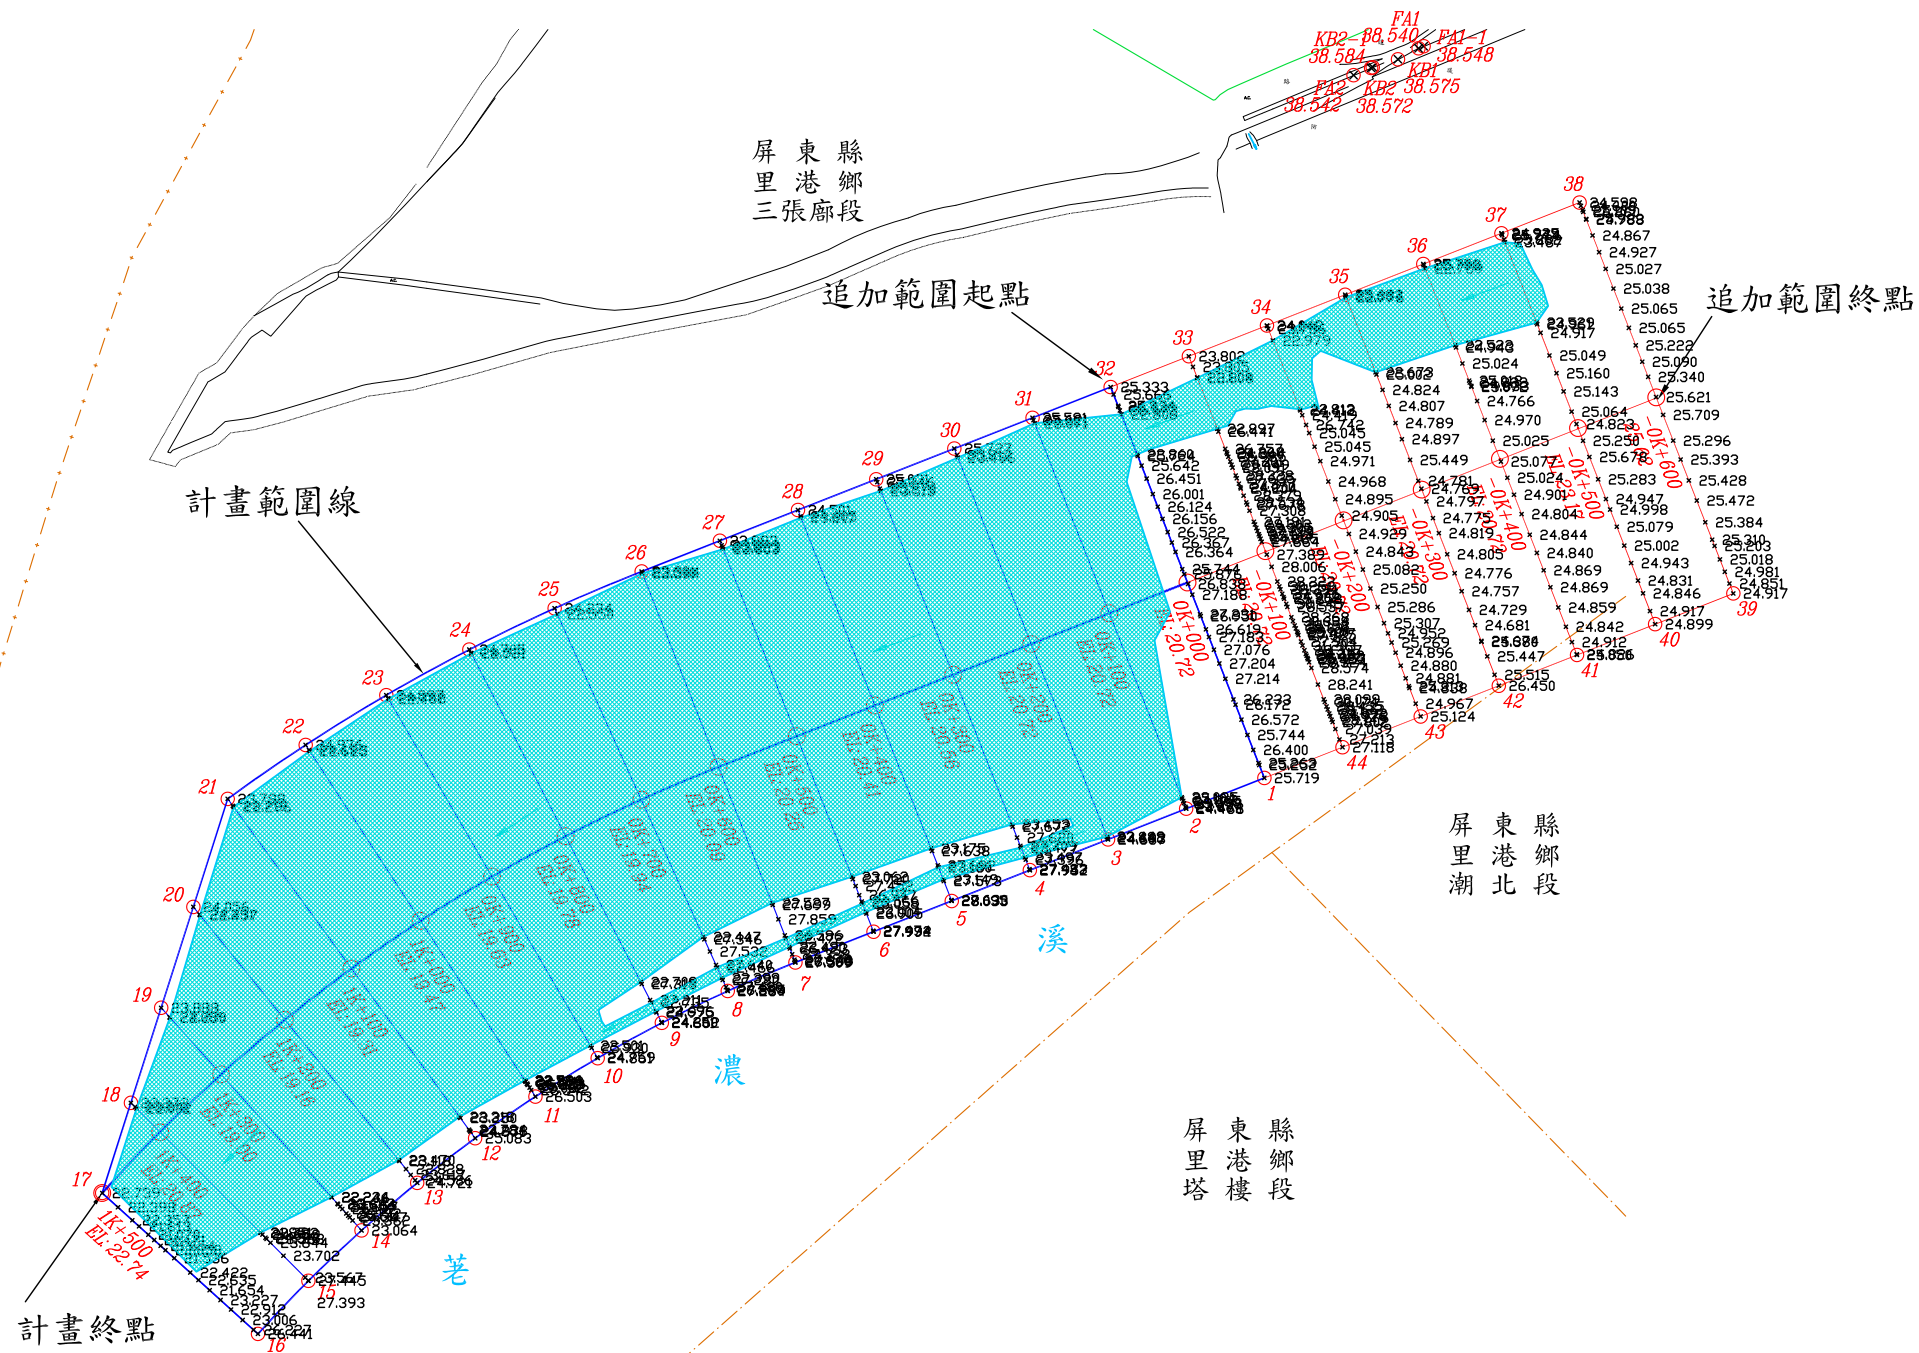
FA1
KB2 38.540
38.584
FA1-1
38.548
KB1
FA2 38.575
38.542
KB2
38.572

屏 東 縣
里 港 鄉
三張廍段

追加範圍起點

追加範圍終點

計畫範圍線

屏 東 縣
里 港 鄉
潮 北 段

屏 東 縣
里 港 鄉
塔 樓 段

溪
濃
荖

計畫終點

1K+500
EL: 22.74

0K+000
EL: 20.72

0K+100
EL: 20.72

0K+200
EL: 20.72

0K+300
EL: 20.66

0K+400
EL: 20.41

0K+500
EL: 20.25

0K+600
EL: 20.09

0K+700
EL: 19.94

0K+800
EL: 19.78

0K+900
EL: 19.63

1K+000
EL: 19.47

1K+100
EL: 19.31

1K+200
EL: 19.16

1K+300
EL: 19.00

1K+400
EL: 20.82

-0K+100
-0K+200
-0K+300
-0K+400
-0K+500
-0K+600

1 2 3 4 5 6 7 8 9 10 11 12 13 14 15 16 17 18 19 20 21 22 23 24 25 26 27 28 29 30 31 32 33 34 35 36 37 38 39 40 41 42 43 44